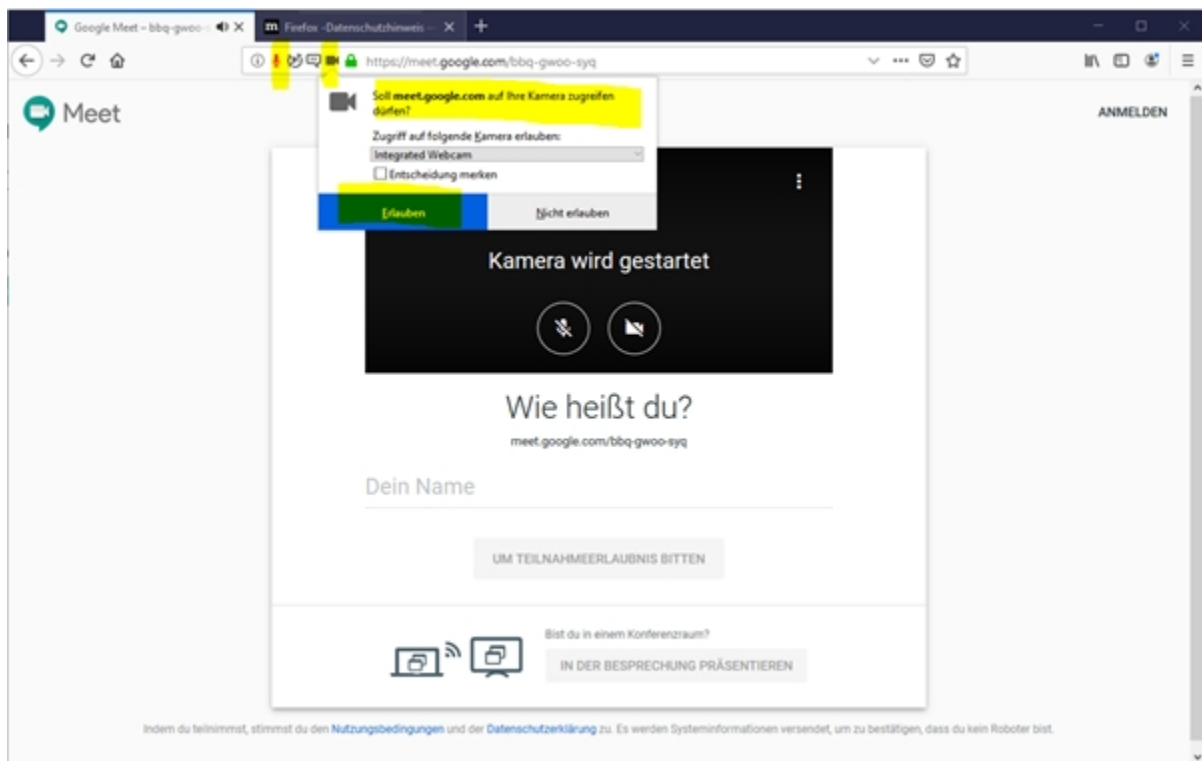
Google Meet – bbq-gwoo-
Firefox -Datenschutzhinweis –

https://meet.google.com/bbq-gwoo-syq

Meet

Soll meet.google.com auf Ihre Kamera zugreifen dürfen?

Zugriff auf folgende Kamera erlauben:

Integrated Webcam

Entscheidung merken

Erlauben

Nicht erlauben

ANMELDEN

Kamera wird gestartet

Wie heißt du?

meet.google.com/bbq-gwoo-syq

Dein Name

UM TEILNAHMEERLAUBNIS BITTEN

Bist du in einem Konferenzraum?

IN DER BESPRECHUNG PRÄSENTIEREN

Indem du teilnimmst, stimmst du den Nutzungsbedingungen und der Datenschutzerklärung zu. Es werden Systeminformationen versendet, um zu bestätigen, dass du kein Roboter bist.